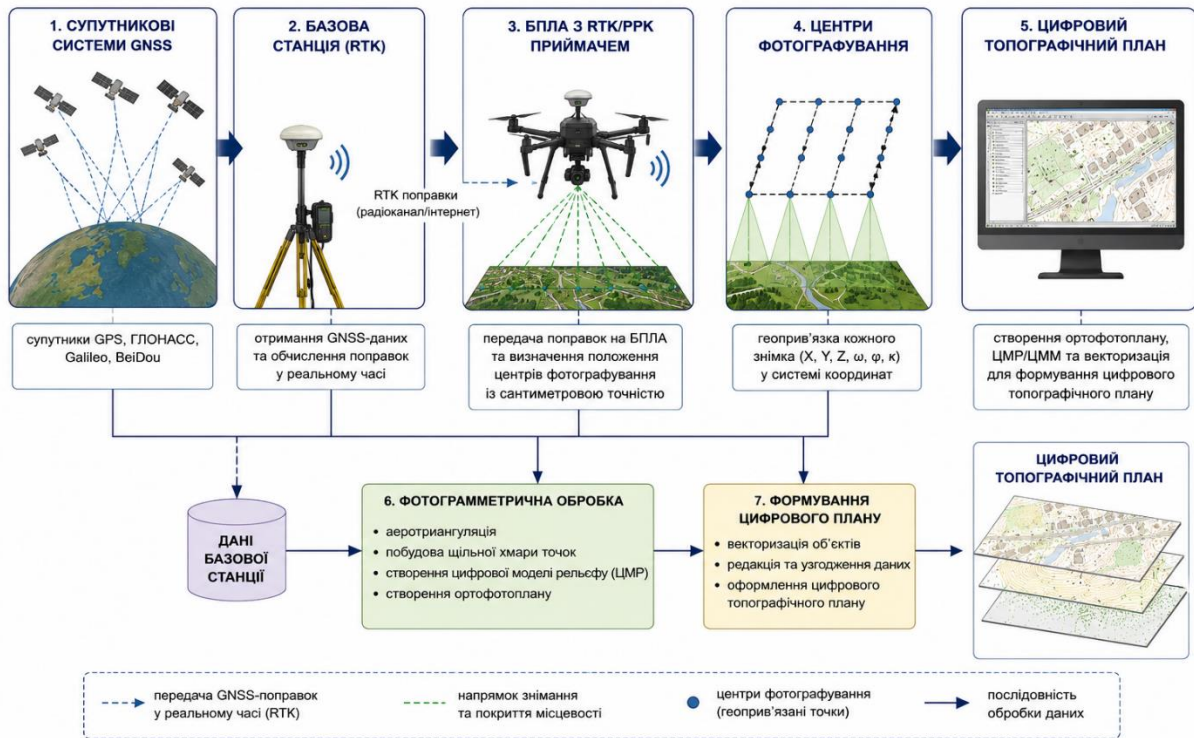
1. СУПУТНИКОВІ СИСТЕМИ GNSS

2. БАЗОВА СТАНЦІЯ (RTK)

3. БПЛА З RTK/PPK ПРИЙМАЧЕМ

4. ЦЕНТРИ ФОТОГРАФУВАННЯ

5. ЦИФРОВИЙ ТОПОГРАФІЧНИЙ ПЛАН

RTK поправки (радіоканал/інтернет)

супутники GPS, ГЛОНАСС, Galileo, BeiDou

отримання GNSS-даних та обчислення поправок у реальному часі

передача поправок на БПЛА та визначення положення центрів фотографування із сантиметровою точністю

геоприв'язка кожного знімка (X, Y, Z, $\omega$, $\varphi$, $\kappa$) у системі координат

створення ортофотоплану, ЦМР/ЦММ та векторизація для формування цифрового топографічного плану

ДАНІ БАЗОВОЇ СТАНЦІЇ

6. ФОТОГРАММЕТРИЧНА ОБРОБКА
• аеротриангуляція
• побудова щільної хмари точок
• створення цифрової моделі рельєфу (ЦМР)
• створення ортофотоплану

7. ФОРМУВАННЯ ЦИФРОВОГО ПЛАНУ
• векторизація об'єктів
• редакція та узгодження даних
• оформлення цифрового топографічного плану

ЦИФРОВИЙ ТОПОГРАФІЧНИЙ ПЛАН

передача GNSS-поправок у реальному часі (RTK)

напрямок знімання та покриття місцевості

центри фотографування (геоприв'язані точки)

послідовність обробки даних